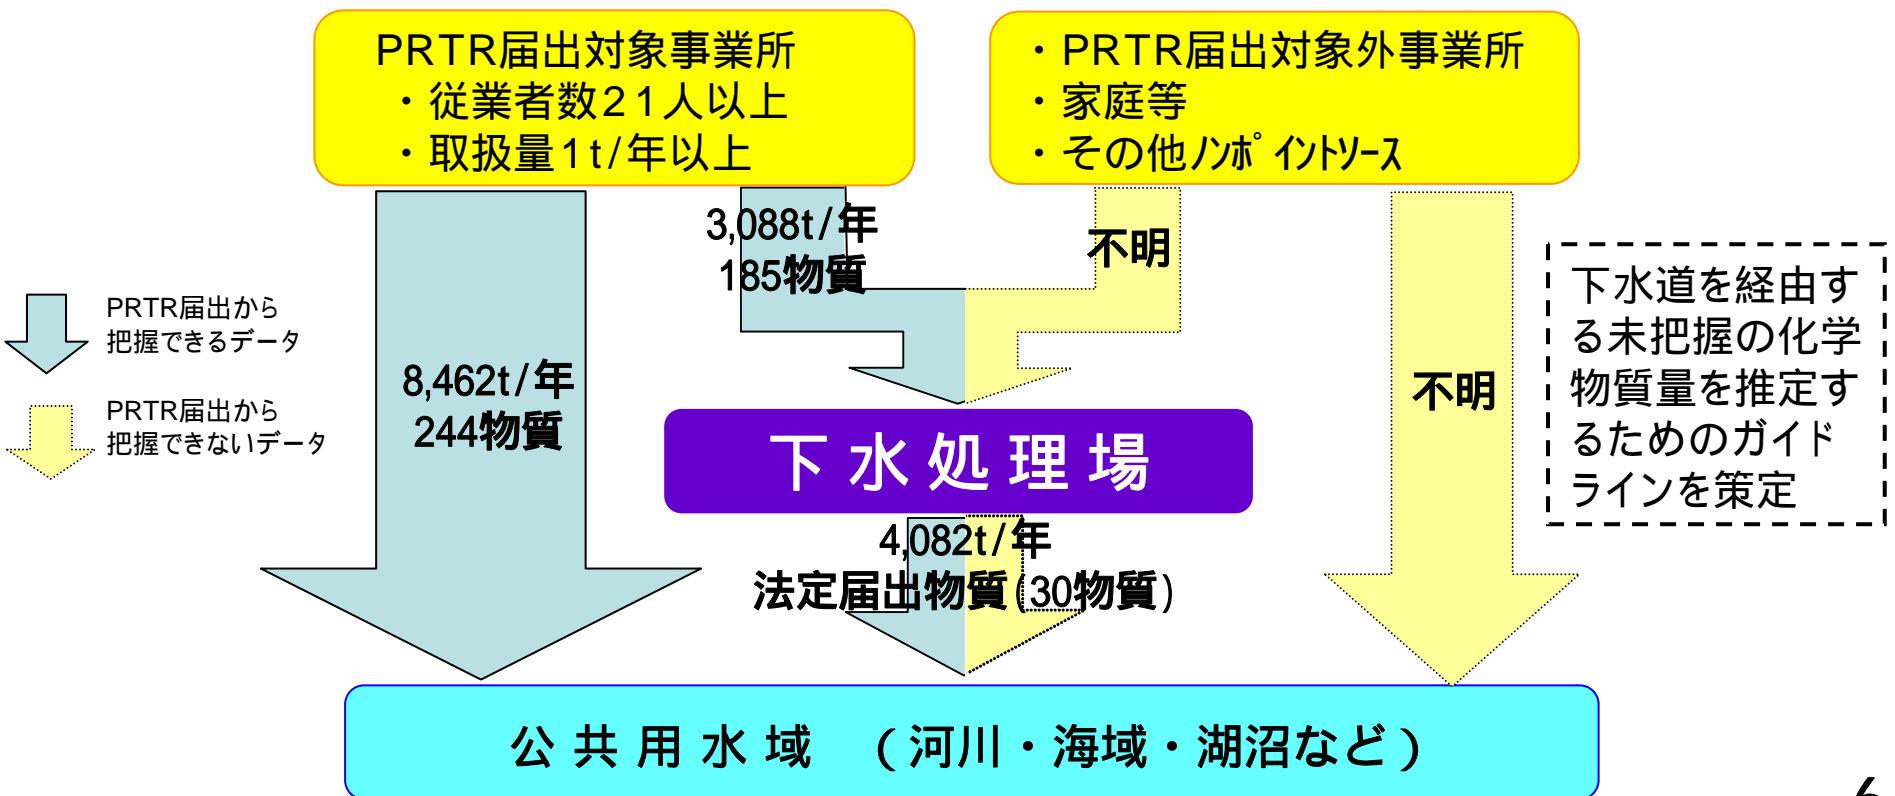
PRTR届出対象事業所
・従業者数21人以上
・取扱量1t/年以上

・PRTR届出対象外事業所
・家庭等
・その他ﾉﾝﾎﾟｲﾝﾄｿｰｽ

3,088t/年
185物質

不明

PRTR届出から把握できるデータ

PRTR届出から把握できないデータ

8,462t/年
244物質

不明

下水道を経由する未把握の化学物質量を推定するためのガイドラインを策定

下水処理場

4,082t/年
法定届出物質(30物質)

公共用水域 (河川・海域・湖沼など)

6